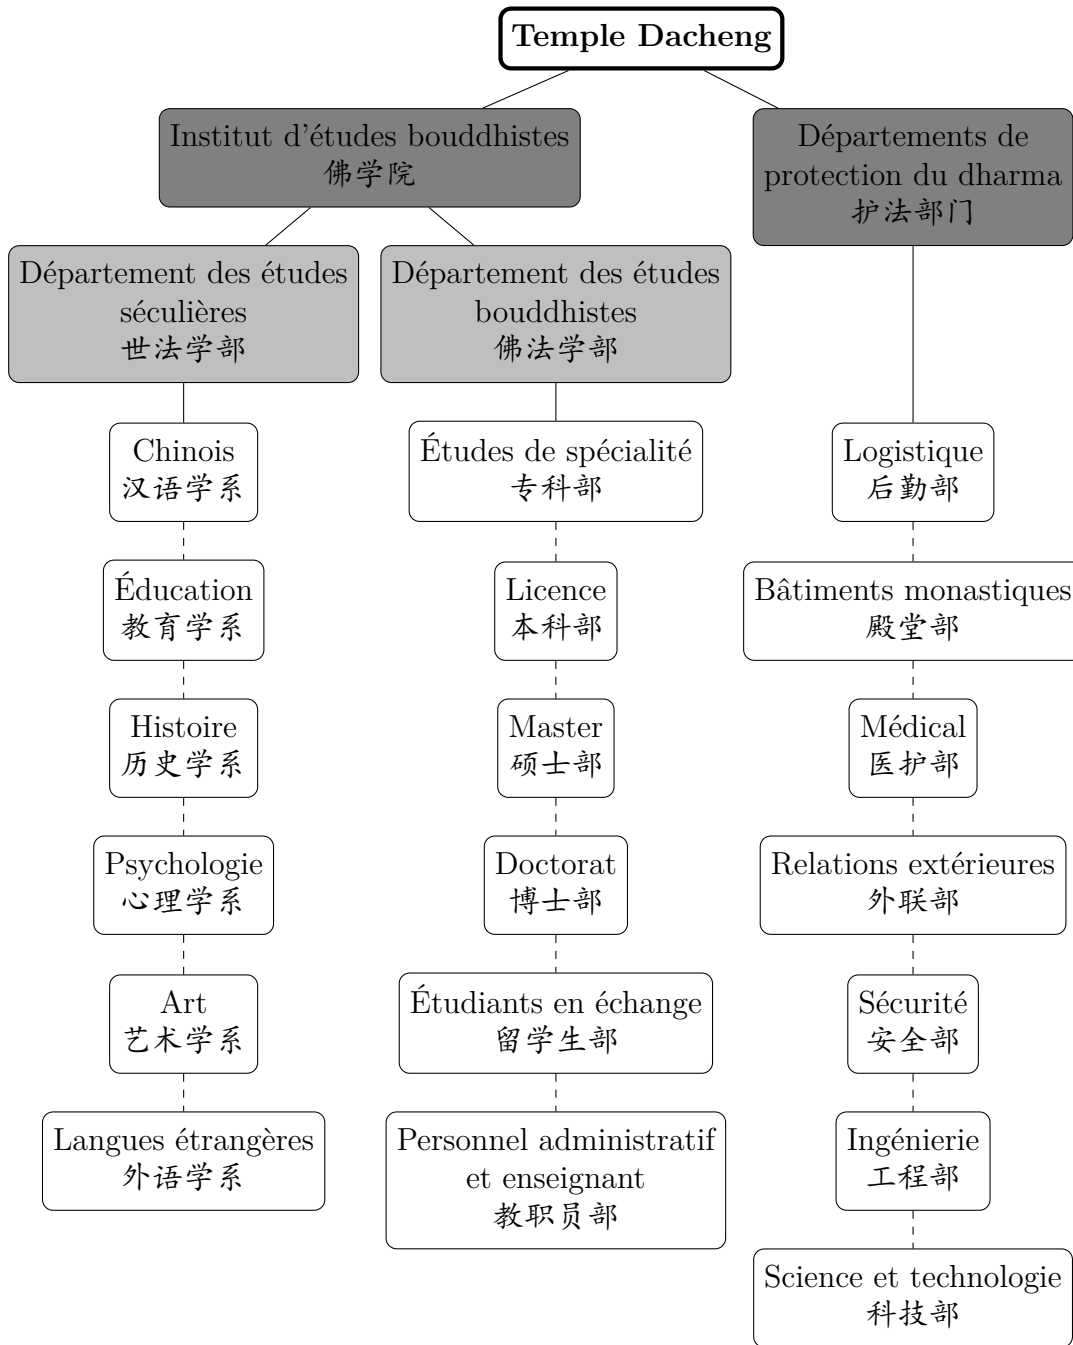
Temple Dacheng

Institut d’études bouddhistes
佛学院

Départements de protection du dharma
护法部门

Département des études séculières
世法学部

Département des études bouddhistes
佛法学部

Chinois
汉语学系

Éducation
教育学系

Histoire
历史学系

Psychologie
心理学系

Art
艺术学系

Langues étrangères
外语学系

Études de spécialité
专科部

Licence
本科部

Master
硕士部

Doctorat
博士部

Étudiants en échange
留学生部

Personnel administratif et enseignant
教职员部

Logistique
后勤部

Bâtiments monastiques
殿堂部

Médical
医护部

Relations extérieures
外联部

Sécurité
安全部

Ingénierie
工程部

Science et technologie
科技部